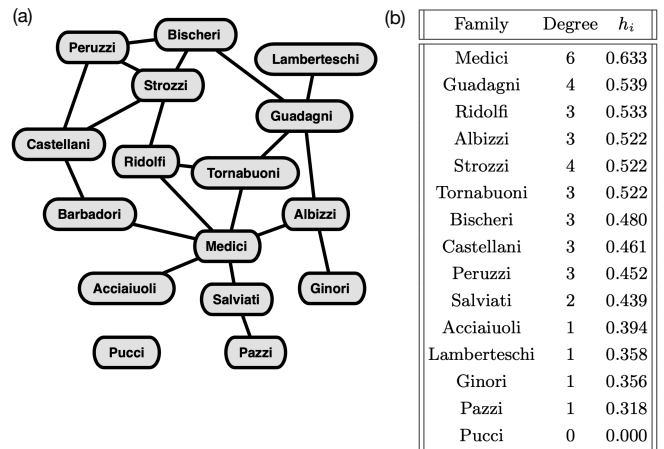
(a)

Peruzzi
Bischeri
Lamberteschi
Strozzi
Guadagni
Castellani
Ridolfi
Tornabuoni
Barbadori
Albizzi
Medici
Acciaiuoli
Salviati
Ginori
Pucci
Pazzi

(b)

| Family | Degree | $h_i$ |
|---|---|---|
| Medici | 6 | 0.633 |
| Guadagni | 4 | 0.539 |
| Ridolfi | 3 | 0.533 |
| Albizzi | 3 | 0.522 |
| Strozzi | 4 | 0.522 |
| Tornabuoni | 3 | 0.522 |
| Bischeri | 3 | 0.480 |
| Castellani | 3 | 0.461 |
| Peruzzi | 3 | 0.452 |
| Salviati | 2 | 0.439 |
| Acciaiuoli | 1 | 0.394 |
| Lamberteschi | 1 | 0.358 |
| Ginori | 1 | 0.356 |
| Pazzi | 1 | 0.318 |
| Pucci | 0 | 0.000 |